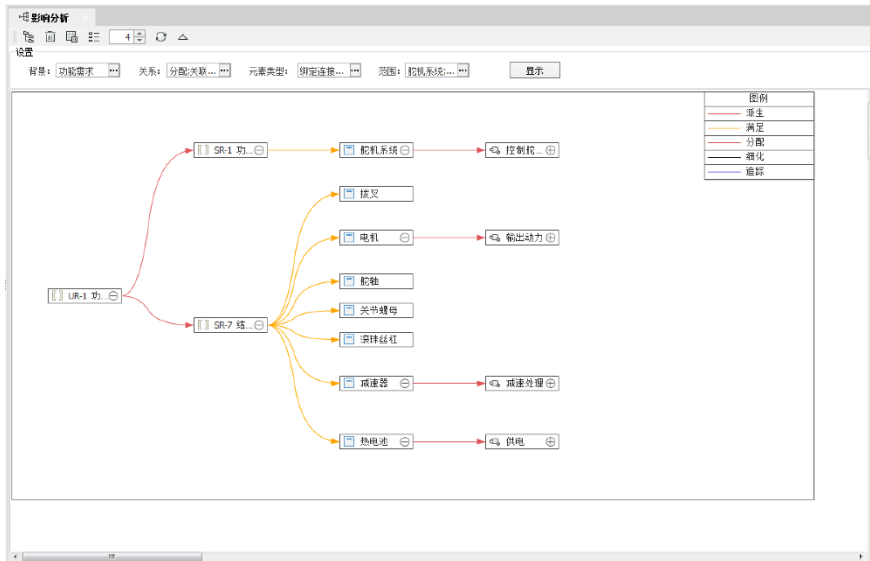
影响分析

4

设置

背景: 功能需求 ··· 关系: 分配关联... ··· 元素类型: 绑定连接... ··· 范围: 舵机系统:... ··· 显示

| 图例 |
|---|
| 派生 |
| 满足 |
| 分配 |
| 细化 |
| 追踪 |

UR-1 功...

SR-1 功...

SR-7 结...

舵机系统

控制舵...

拔叉

电机

输出动力

舵轴

关节螺母

滚珠丝杠

减速器

减速处理

热电池

供电